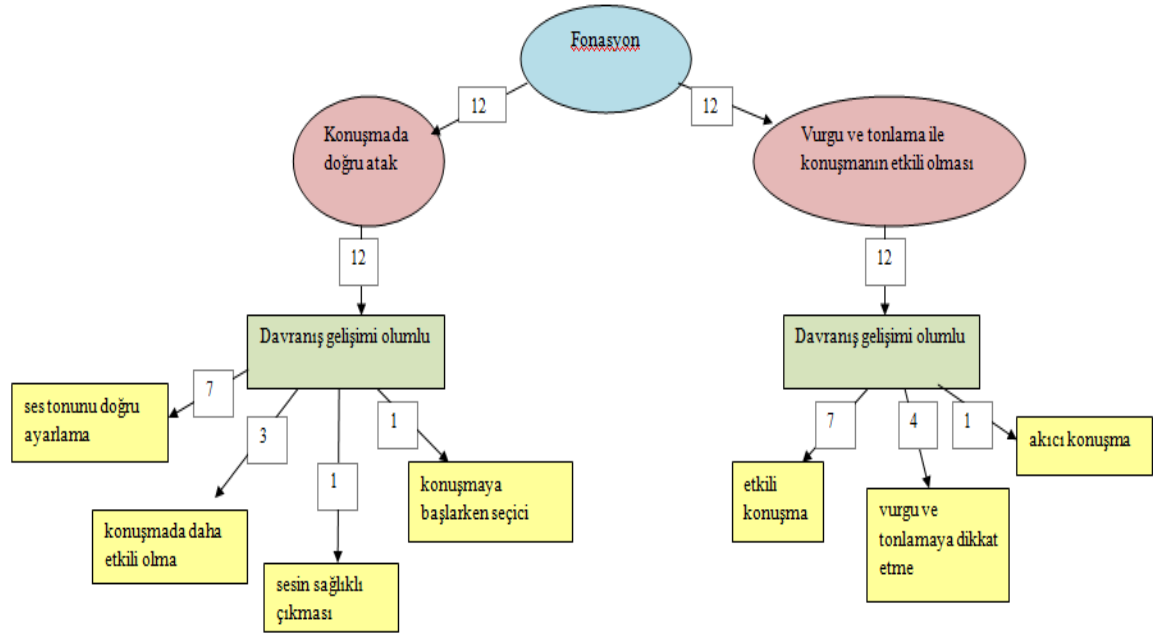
Fonasyon

12

Konuşmada doğru atak

12

Vurgu ve tonlama ile konuşmanın etkili olması

12

Davranış gelişimi olumlu

7

ses tonunu doğru ayarlama

3

konuşmada daha etkili olma

1

sesin sağlıklı çıkması

1

konuşmaya başlarken seçici

12

Davranış gelişimi olumlu

7

etkili konuşma

4

vurgu ve tonlamaya dikkat etme

1

akıcı konuşma